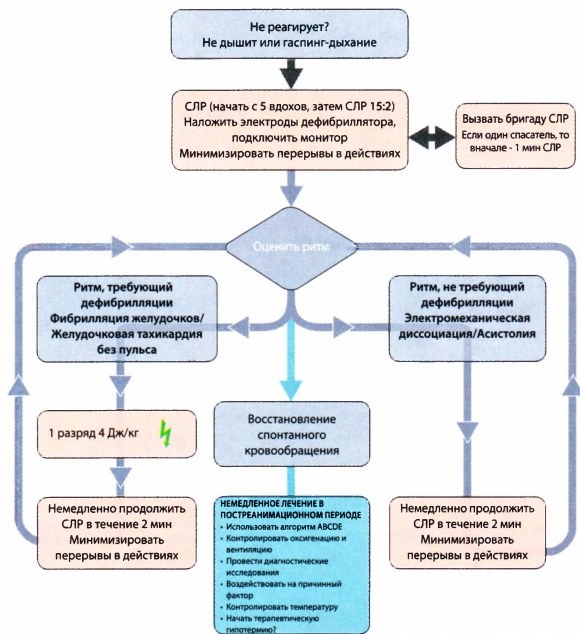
Не реагирует?
Не дышит или гаспинг-дыхание

СЛР (начать с 5 вдохов, затем СЛР 15:2)
Наложить электроды дефибриллятора, подключить монитор
Минимизировать перерывы в действиях

Вызвать бригаду СЛР
Если один спасатель, то вначале - 1 мин СЛР

Оценить ритм

Ритм, требующий дефибрилляции
Фибрилляция желудочков/
Желудочковая тахикардия без пульса

Ритм, не требующий дефибрилляции
Электромеханическая диссоциация/Асистолия

1 разряд 4 Дж/кг

Восстановление спонтанного кровообращения

Немедленно продолжить СЛР в течение 2 мин
Минимизировать перерывы в действиях

НЕМЕДЛЕННОЕ ЛЕЧЕНИЕ В ПОСТРЕАНИМАЦИОННОМ ПЕРИОДЕ
• Использовать алгоритм ABCDE
• Контролировать оксигенацию и вентиляцию
• Провести диагностические исследования
• Воздействовать на причинный фактор
• Контролировать температуру
• Начать терапевтическую гипотермию?

Немедленно продолжить СЛР в течение 2 мин
Минимизировать перерывы в действиях